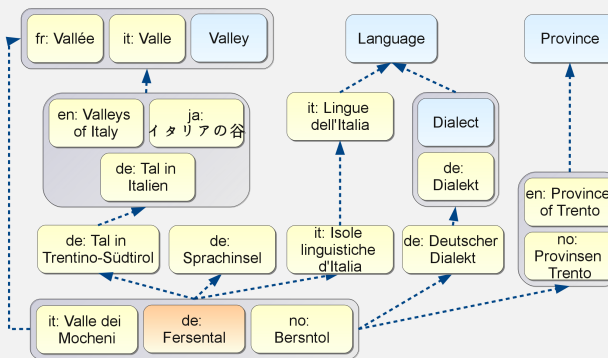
fr: Vallée

it: Valle

Valley

Language

Province

en: Valleys of Italy

ja: イタリアの谷

de: Tal in Italien

it: Lingue dell'Italia

Dialect

de: Dialekt

en: Province of Trento

no: Provinsen Trento

de: Tal in Trentino-Südtirol

de: Sprachinsel

it: Isole linguistiche d'Italia

de: Deutscher Dialekt

it: Valle dei Mocheni

de: Fersental

no: Bersntol